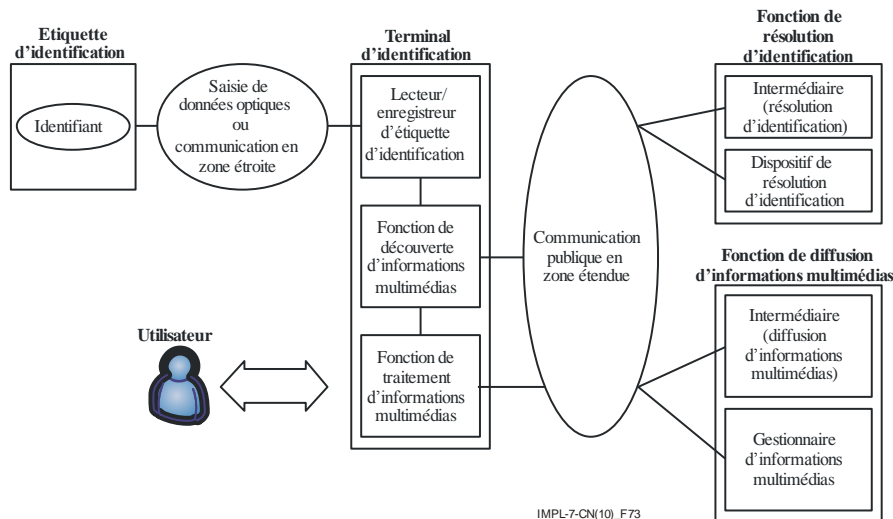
Etiquette d'identification

Identifiant

Saisie de données optiques ou communication en zone étroite

Terminal d'identification

Lecteur/ enregistreur d'étiquette d'identification

Fonction de découverte d'informations multimédias

Fonction de traitement d'informations multimédias

Utilisateur

Communication publique en zone étendue

Fonction de résolution d'identification

Intermédiaire (résolution d'identification)

Dispositif de résolution d'identification

Fonction de diffusion d'informations multimédias

Intermédiaire (diffusion d'informations multimédias)

Gestionnaire d'informations multimédias

IMPL-7-CN(10)_F73